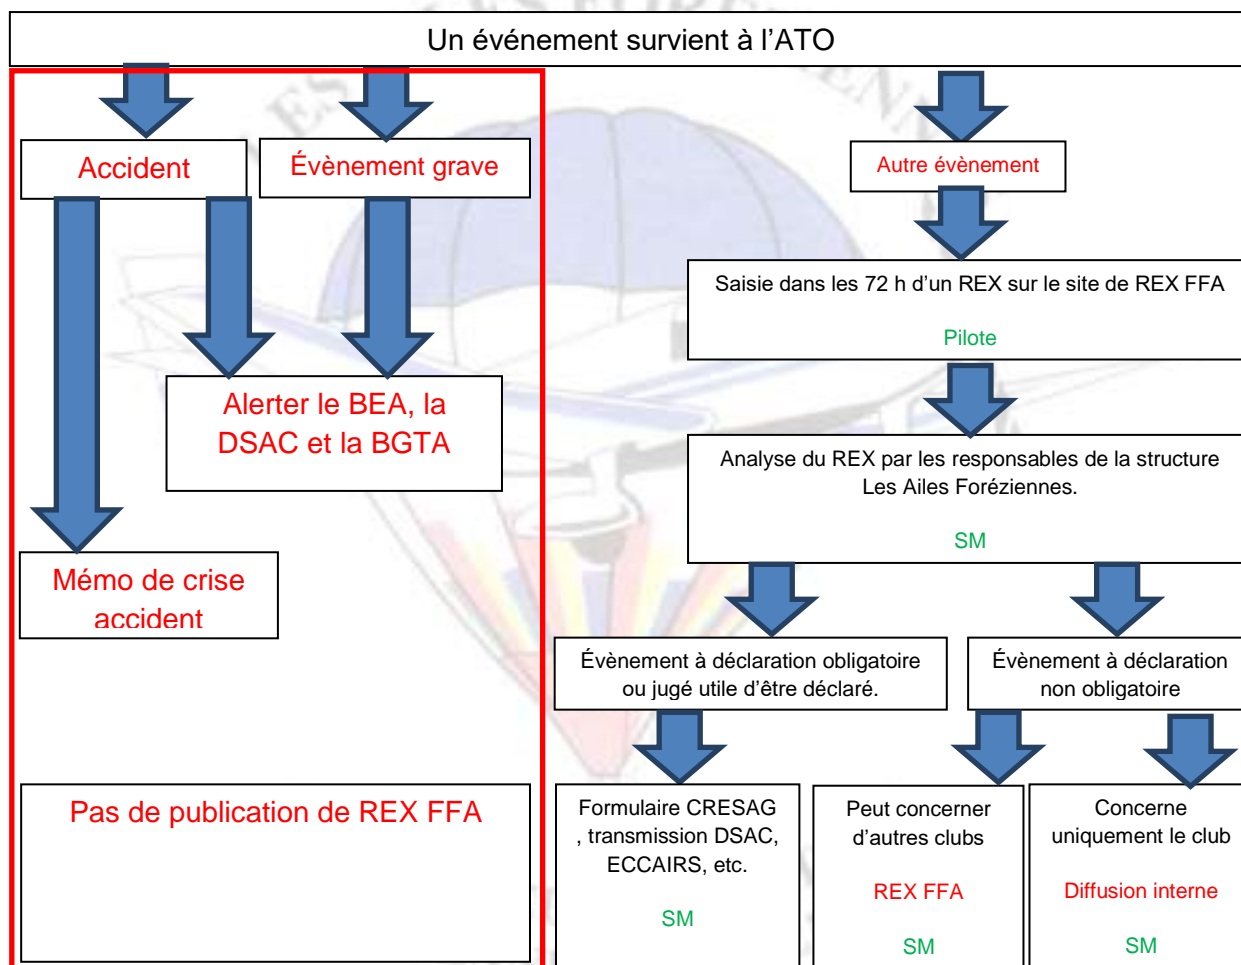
Un événement survient à l'ATO

Accident

Évènement grave

Alerter le BEA, la DSAC et la BGTA

Mémo de crise accident

Pas de publication de REX FFA

Autre évènement

Saisie dans les 72 h d'un REX sur le site de REX FFA

Pilote

Analyse du REX par les responsables de la structure Les Ailes Foréziennes.

SM

Évènement à déclaration obligatoire ou jugé utile d'être déclaré.

Évènement à déclaration non obligatoire

Formulaire CRESAG , transmission DSAC, ECCAIRS, etc.

SM

Peut concerner d'autres clubs

REX FFA

SM

Concerne uniquement le club

Diffusion interne

SM